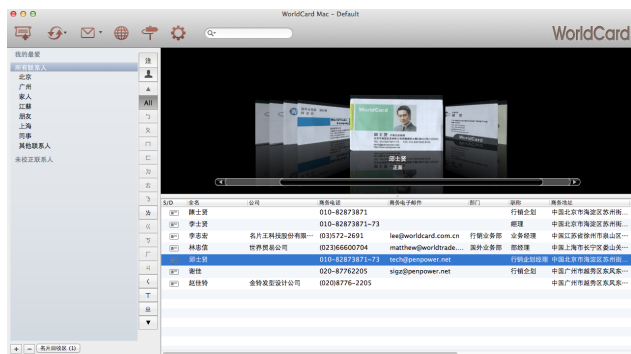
WorldCard Mac - Default

WorldCard

我的最爱
所有联系人
北京
广州
家人
江苏
朋友
上海
同事
其他联系人
未校正联系人

注
All
ㄅ
ㄆ
ㄇ
ㄈ
ㄉ
ㄊ
ㄋ
ㄌ
ㄍ
ㄎ
ㄏ
ㄐ
ㄑ
ㄒ
ㄓ

邵士贤
正面

| S/D | 全名 | 公司 | 商务电话 | 商务电子邮件 | 部门 | 职称 | 商务地址 |
|---|---|---|---|---|---|---|---|
| | 陈士贤 | | 010–82873871 | | | 行销企划 | 中国北京市海淀区苏州街... |
| | 李士贤 | | 010–82873871–73 | | | 经理 | 中国北京市海淀区苏州街... |
| | 李志宏 | 名片王科技股份有限... | (03)572–2691 | lee@worldcard.com.cn | 行销业务部 | 业务经理 | 中国江苏省徐州市泉山区... |
| | 林志信 | 世界贸易公司 | (023)66600704 | matthew@worldtrade.... | 国外业务部 | 部经理 | 中国上海市长宁区姜山关... |
| | 邵士贤 | | 010–82873871–73 | tech@penpower.net | | 行销业务部 | 中国北京市海淀区苏州街... |
| | 谢佳 | | 020–87762205 | sigz@penpower.net | | 行销企划 | 中国广州市越秀区东风东... |
| | 赵佳铃 | 金特发型设计公司 | (020)8776–2205 | | | | 中国广州市越秀区东风东... |

名片回收区 (1)